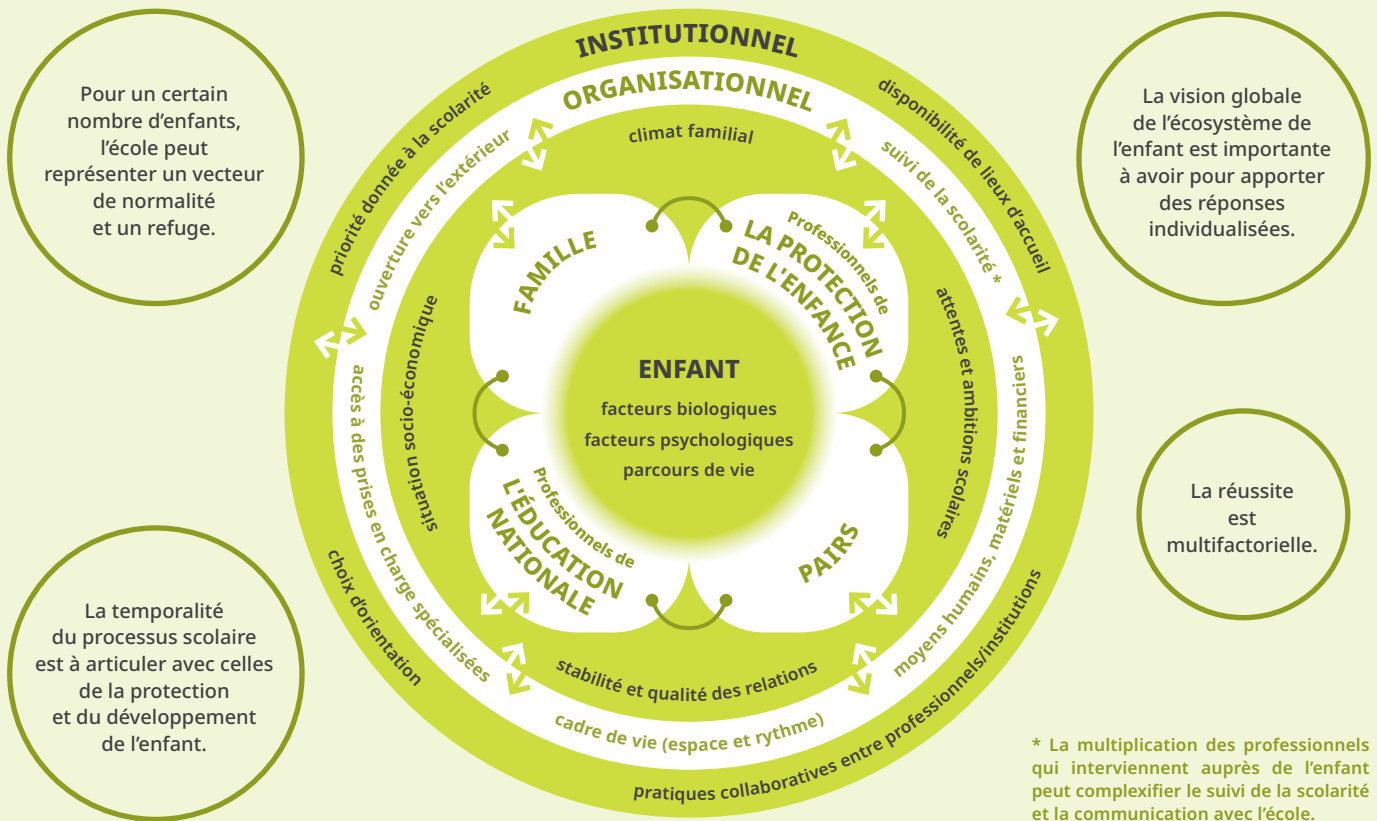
Pour un certain nombre d'enfants, l'école peut représenter un vecteur de normalité et un refuge.

La temporalité du processus scolaire est à articuler avec celles de la protection et du développement de l'enfant.

INSTITUTIONNEL

ORGANISATIONNEL

priorité donnée à la scolarité

ouverture vers l'extérieur

climat familial

disponibilité de lieux d'accueil

suivi de la scolarité *

situation socio-économique

attentes et ambitions scolaires

accès à des prises en charge spécialisées

moyens humains, matériels et financiers

choix d'orientation

FAMILLE

Professionnels de LA PROTECTION DE L'ENFANCE

ENFANT

facteurs biologiques

facteurs psychologiques

parcours de vie

Professionnels de L'ÉDUCATION NATIONALE

PAIRS

stabilité et qualité des relations

cadre de vie (espace et rythme)

pratiques collaboratives entre professionnels/institutions

La vision globale de l'écosystème de l'enfant est importante à avoir pour apporter des réponses individualisées.

La réussite est multifactorielle.

* La multiplication des professionnels qui interviennent auprès de l'enfant peut complexifier le suivi de la scolarité et la communication avec l'école.